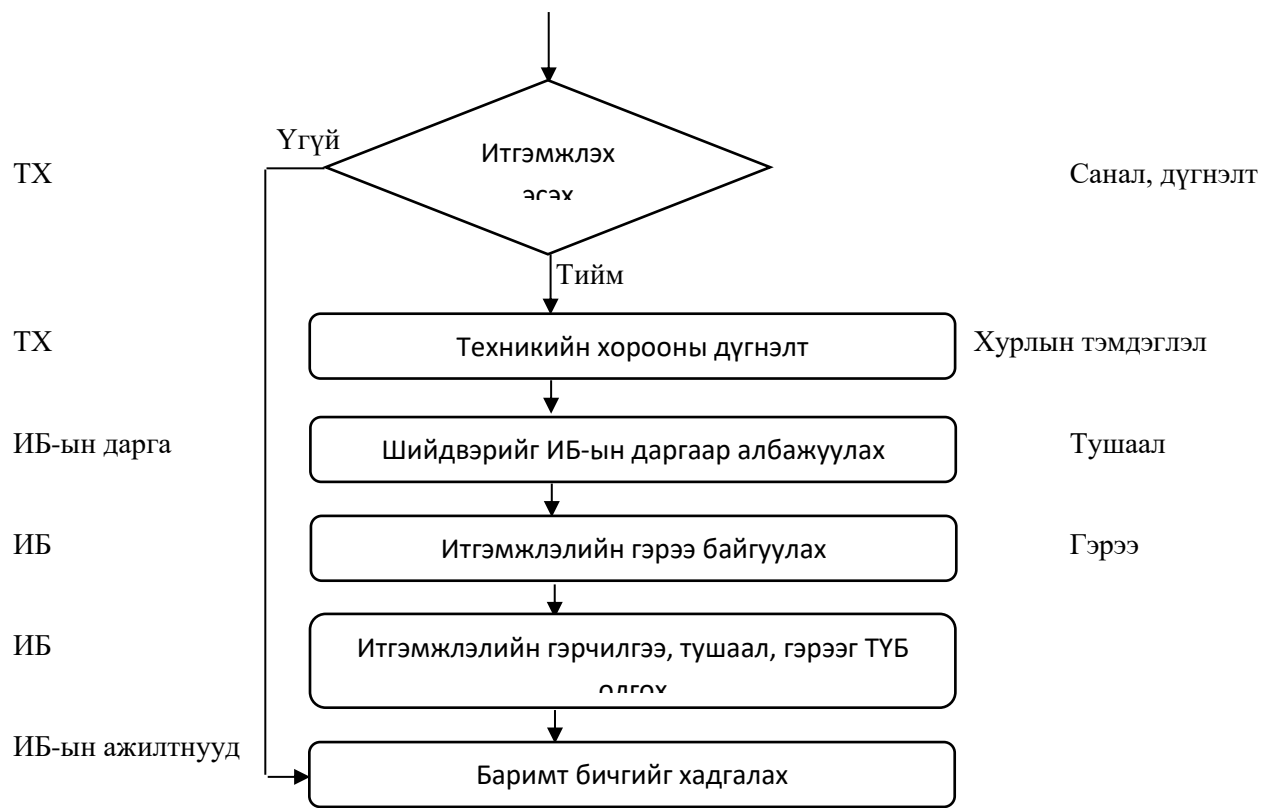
ТХ

Үгүй

Итгэмжлэх эсэх

Санал, дүгнэлт

Тийм

ТХ

Техникийн хорооны дүгнэлт

Хурлын тэмдэглэл

ИБ-ын дарга

Шийдвэрийг ИБ-ын даргаар албажуулах

Тушаал

ИБ

Итгэмжлэлийн гэрээ байгуулах

Гэрээ

ИБ

Итгэмжлэлийн гэрчилгээ, тушаал, гэрээг ТҮБ олгох

ИБ-ын ажилтнууд

Баримт бичгийг хадгалах